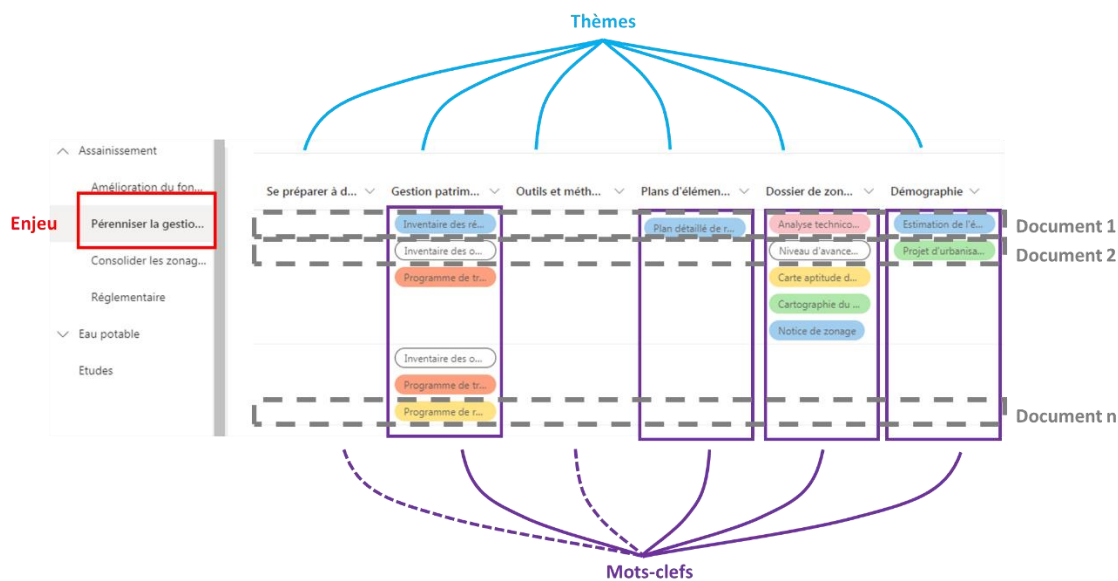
Thèmes

Assainissement

Amélioration du fon...

Enjeu

Pérenniser la gestio...

Consolider les zonag...

Réglementaire

Eau potable

Etudes

Se préparer à d...

Gestion patrim...

Outils et méth...

Plans d'élémen...

Dossier de zon...

Démographie

Inventaire des ré...

Inventaire des o...

Programme de tr...

Inventaire des o...

Programme de tr...

Programme de r...

Plan détaillé de r...

Analyse technico...

Niveau d'avance...

Carte aptitude d...

Cartographie du ...

Notice de zonage

Estimation de l'é...

Projet d'urbanisa...

Document 1

Document 2

Document n

Mots-clefs